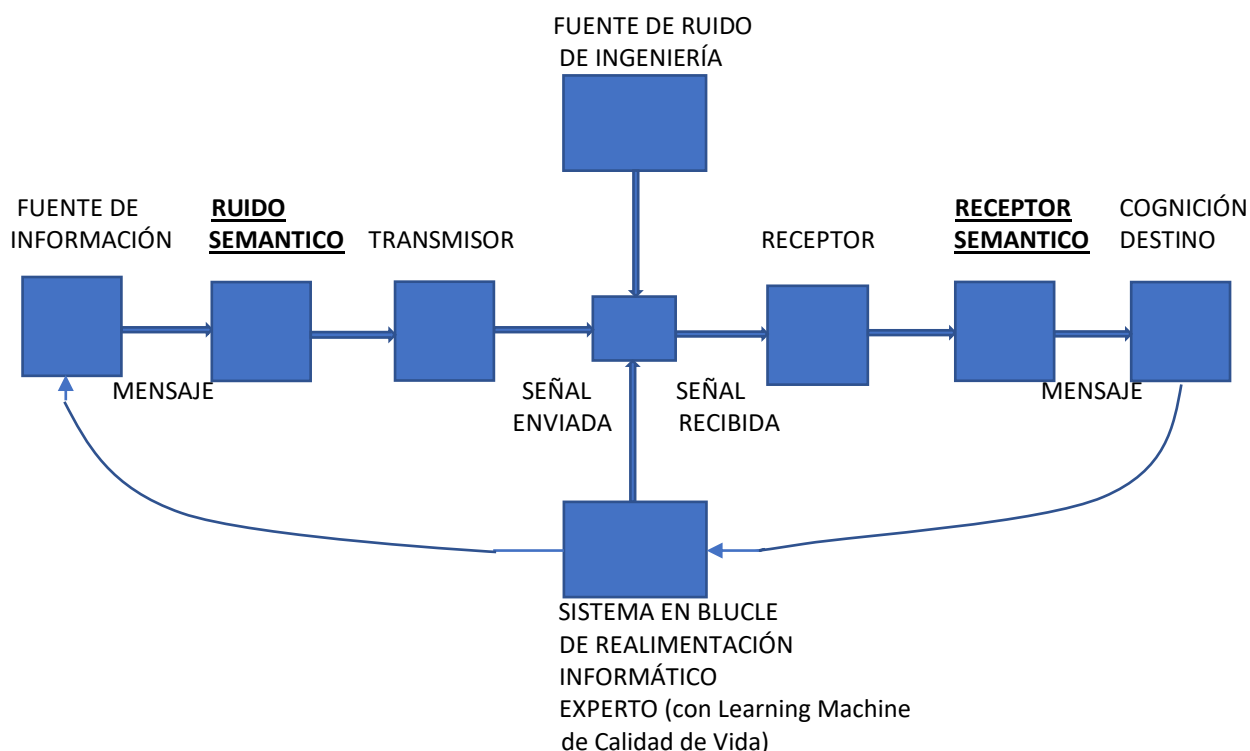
FUENTE DE RUIDO
DE INGENIERÍA

FUENTE DE
INFORMACIÓN

**RUIDO**
**SEMANTICO**

TRANSMISOR

RECEPTOR

**RECEPTOR**
**SEMANTICO**

COGNICIÓN
DESTINO

MENSAJE

SEÑAL
ENVIADA

SEÑAL
RECIBIDA

MENSAJE

SISTEMA EN BLUCLE
DE REALIMENTACIÓN
INFORMÁTICO
EXPERTO (con Learning Machine
de Calidad de Vida)